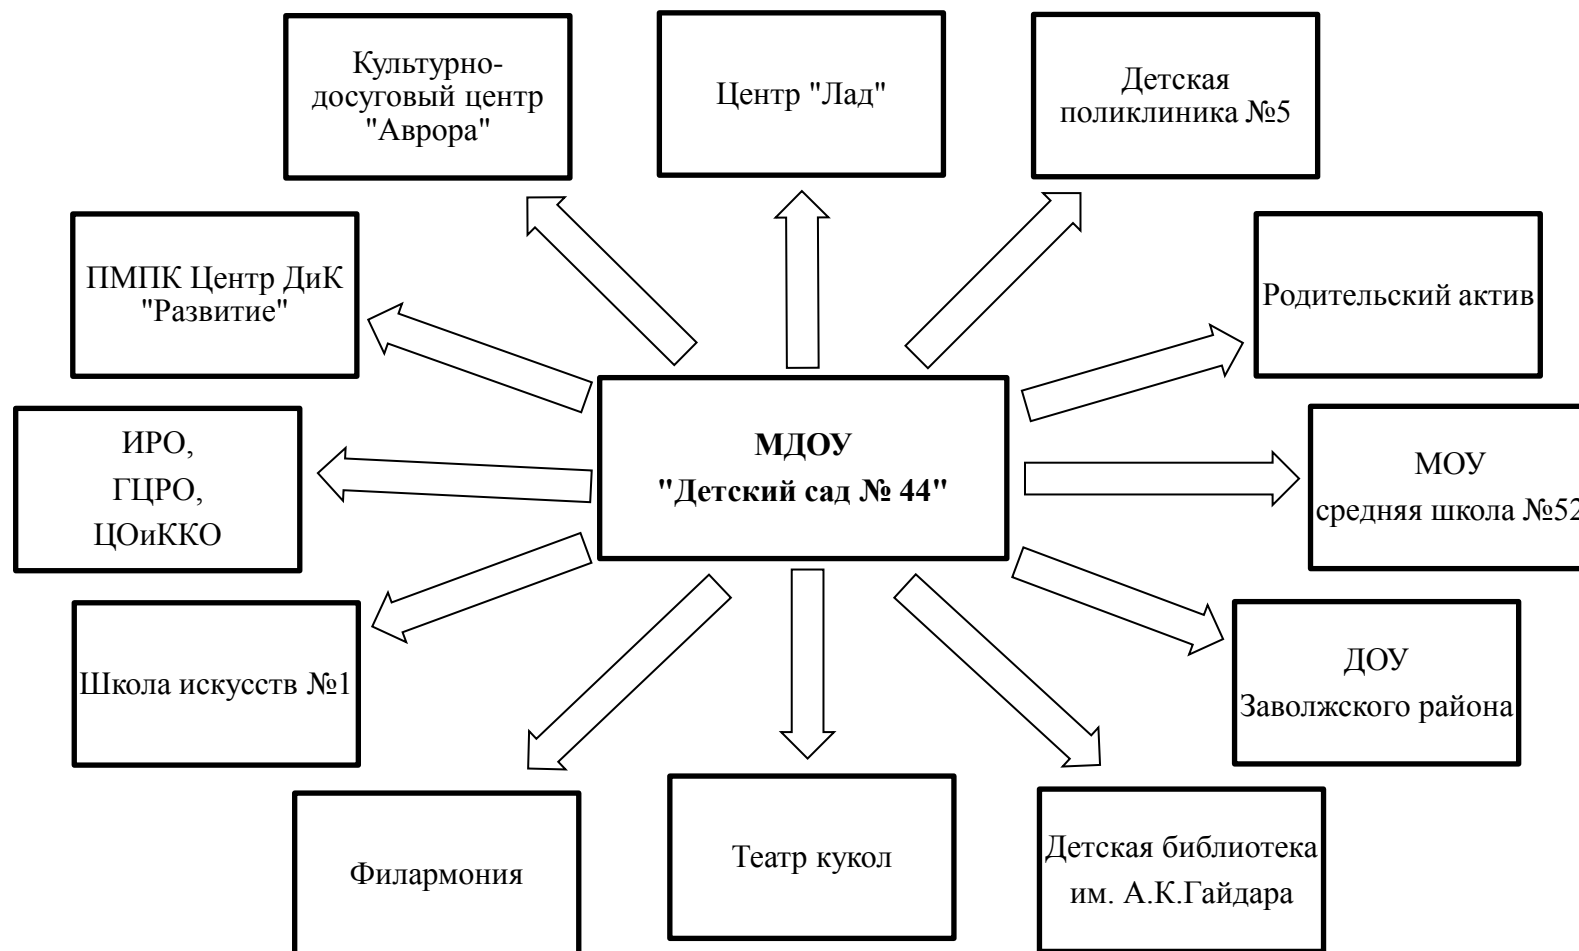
Культурно-досуговый центр "Аврора"

Центр "Лад"

Детская поликлиника №5

ПМПК Центр ДиК "Развитие"

Родительский актив

МДОУ
"Детский сад № 44"

ИРО,
ГЦРО,
ЦОиККО

МОУ
средняя школа №52

Школа искусств №1

ДОУ
Заволжского района

Филармония

Театр кукол

Детская библиотека им. А.К.Гайдара